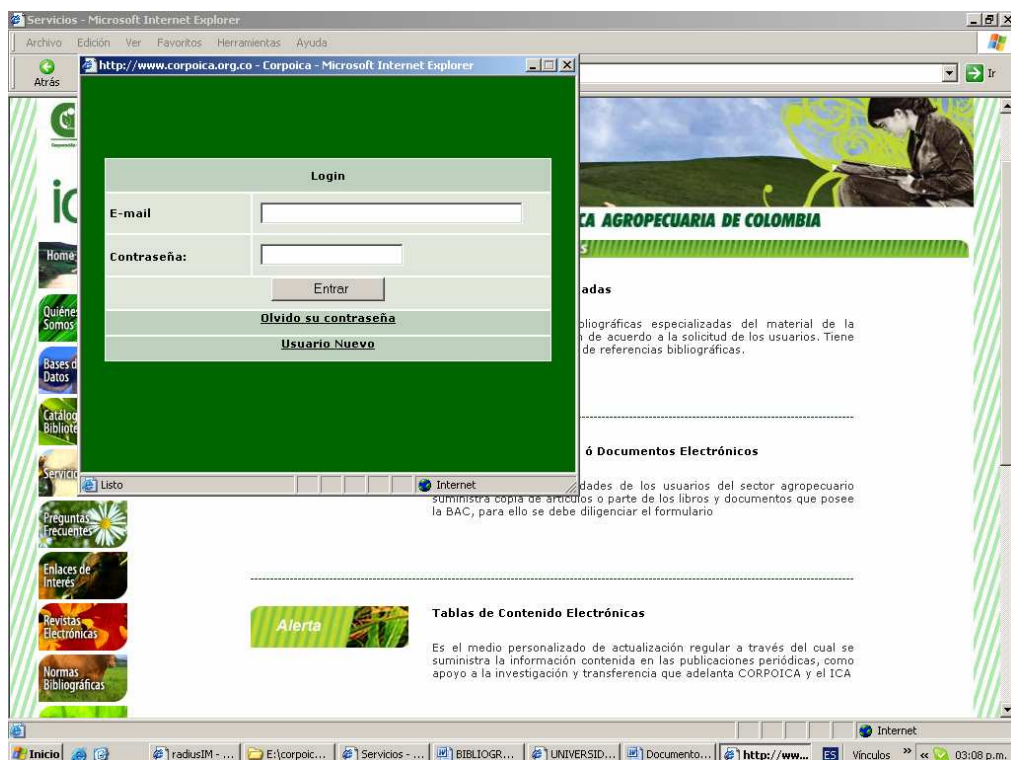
Servicios - Microsoft Internet Explorer

Archivo Edición Ver Favoritos Herramientas Ayuda

Atrás

Ir

http://www.corpoica.org.co - Corpoica - Microsoft Internet Explorer

Login

E-mail

Contraseña:

Entrar

Olvido su contraseña

Usuario Nuevo

Listo

Internet

IC

Home

Quiénes Somos

Bases d Datos

Catálog Bibliote

Servicio

Preguntas Frecuentes

Enlaces de Interés

Revistas Electrónicas

Normas Bibliográficas

CA AGROPECUARIA DE COLOMBIA

adas

bliográficas especializadas del material de la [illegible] de acuerdo a la solicitud de los usuarios. Tiene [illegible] de referencias bibliográficas.

ó Documentos Electrónicos

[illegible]dades de los usuarios del sector agropecuario suministra copia de artículos o parte de los libros y documentos que posee la BAC, para ello se debe diligenciar el formulario

Alerta

Tablas de Contenido Electrónicas

Es el medio personalizado de actualización regular a través del cual se suministra la información contenida en las publicaciones periódicas, como apoyo a la investigación y transferencia que adelanta CORPOICA y el ICA

Internet

Inicio | radiusIM - ... | E:\corpoic... | Servicios - ... | BIBLIOGR... | UNIVERSID... | Documento... | http://ww... | ES | Vínculos | 03:08 p.m.